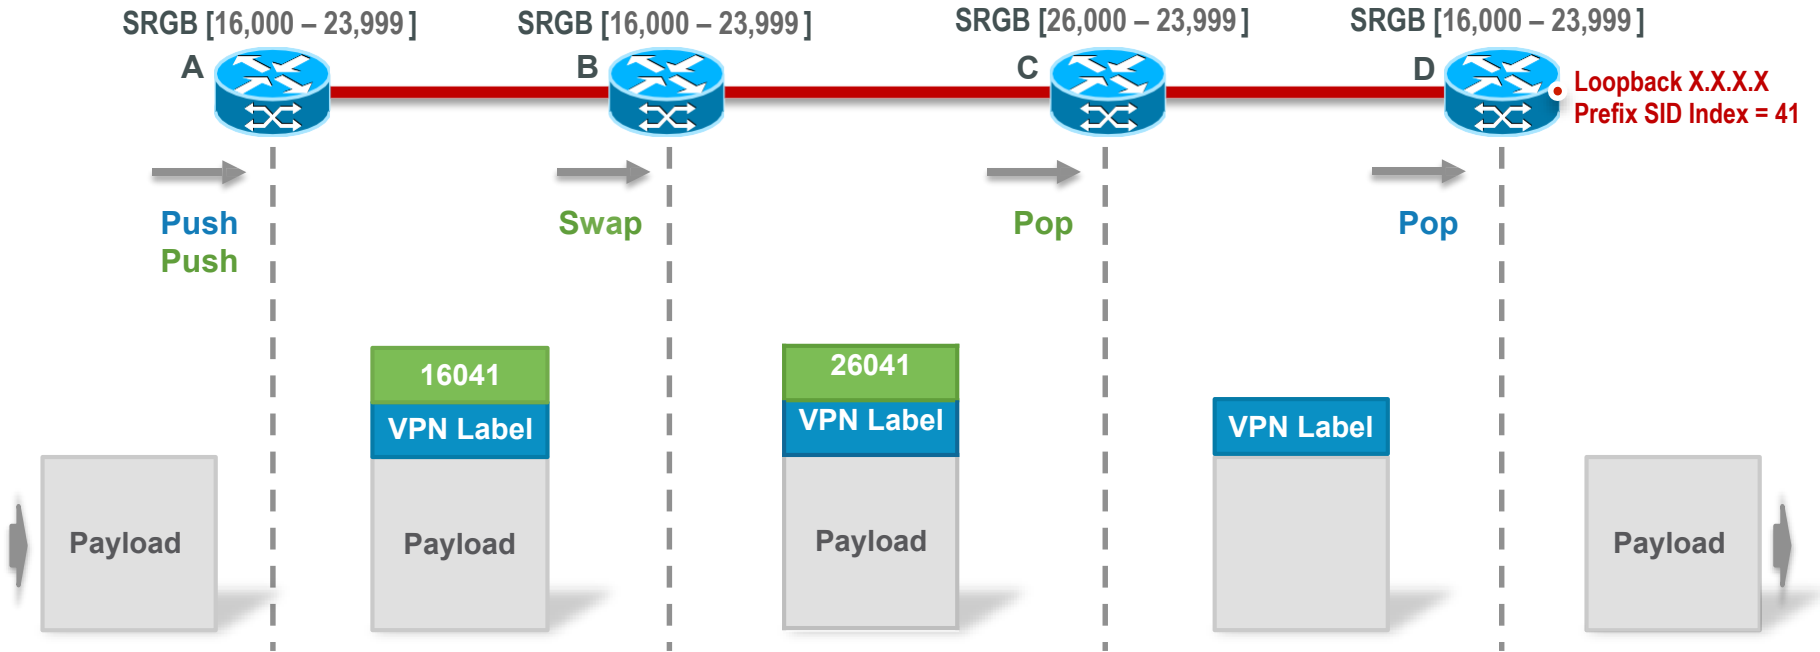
SRGB [16,000 – 23,999 ]

SRGB [16,000 – 23,999 ]

SRGB [26,000 – 23,999 ]

SRGB [16,000 – 23,999 ]

A

B

C

D

Loopback X.X.X.X
Prefix SID Index = 41

Push
Push

Swap

Pop

Pop

Payload

16041
VPN Label
Payload

26041
VPN Label
Payload

VPN Label

Payload